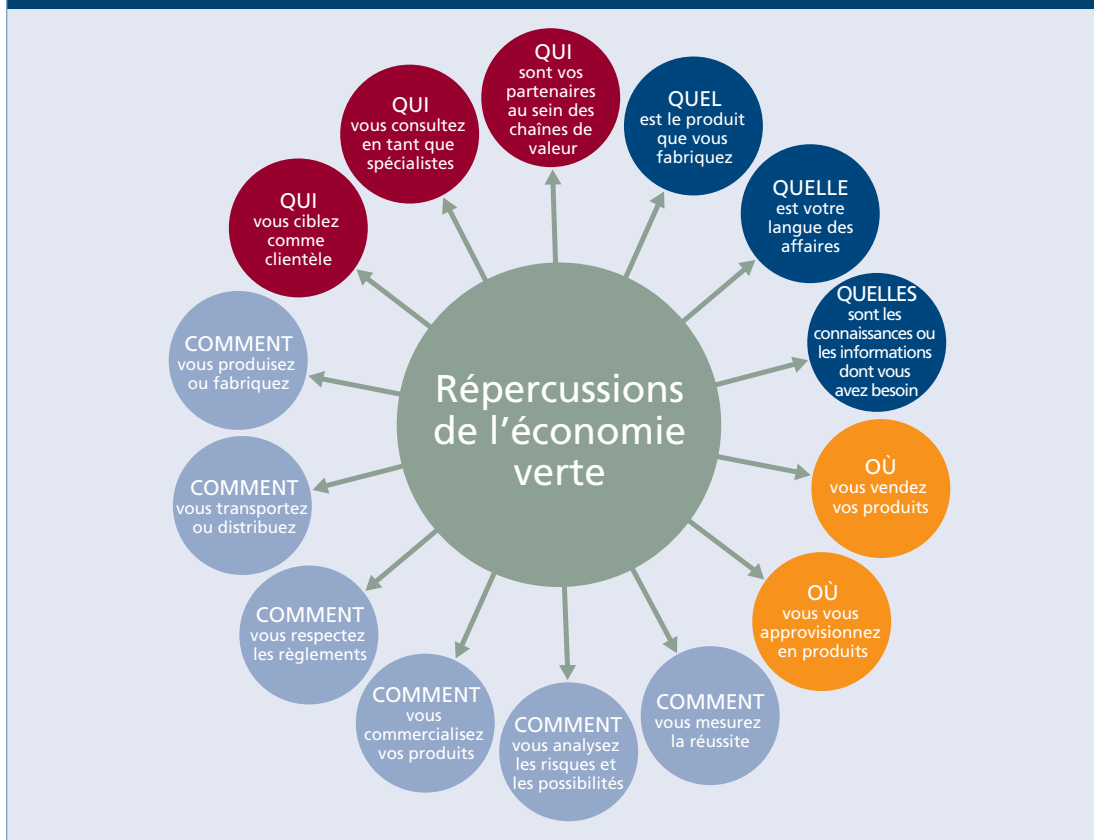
Répercussions de l'économie verte

QUI sont vos partenaires au sein des chaînes de valeur

QUEL est le produit que vous fabriquez

QUELLE est votre langue des affaires

QUELLES sont les connaissances ou les informations dont vous avez besoin

OÙ vous vendez vos produits

OÙ vous vous approvisionnez en produits

COMMENT vous mesurez la réussite

COMMENT vous analysez les risques et les possibilités

COMMENT vous commercialisez vos produits

COMMENT vous respectez les règlements

COMMENT vous transportez ou distribuez

COMMENT vous produisez ou fabriquez

QUI vous ciblez comme clientèle

QUI vous consultez en tant que spécialistes